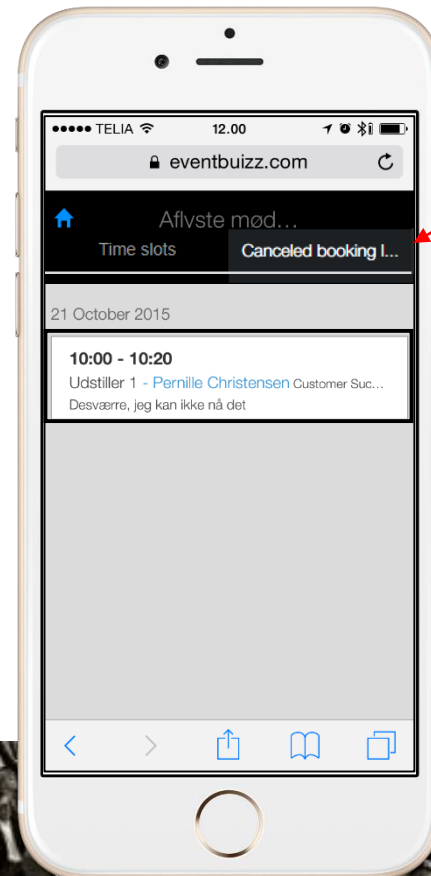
●●●●● TELIA 12.00

eventbuizz.com

Aflyste møde...

Time slots

Canceled booking l...

21 October 2015

10:00 - 10:20

Udstiller 1 - Pernille Christensen Customer Suc...

Desværre, jeg kan ikke nå det